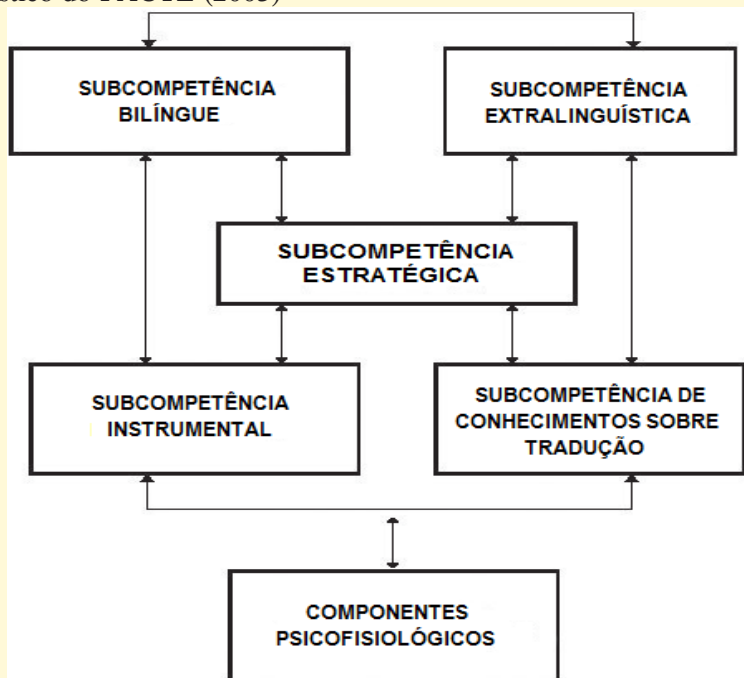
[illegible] do PACTE (2003)

SUBCOMPETÊNCIA BILÍNGUE

SUBCOMPETÊNCIA EXTRALINGUÍSTICA

SUBCOMPETÊNCIA ESTRATÉGICA

SUBCOMPETÊNCIA INSTRUMENTAL

SUBCOMPETÊNCIA DE CONHECIMENTOS SOBRE TRADUÇÃO

COMPONENTES PSICOFISIOLÓGICOS